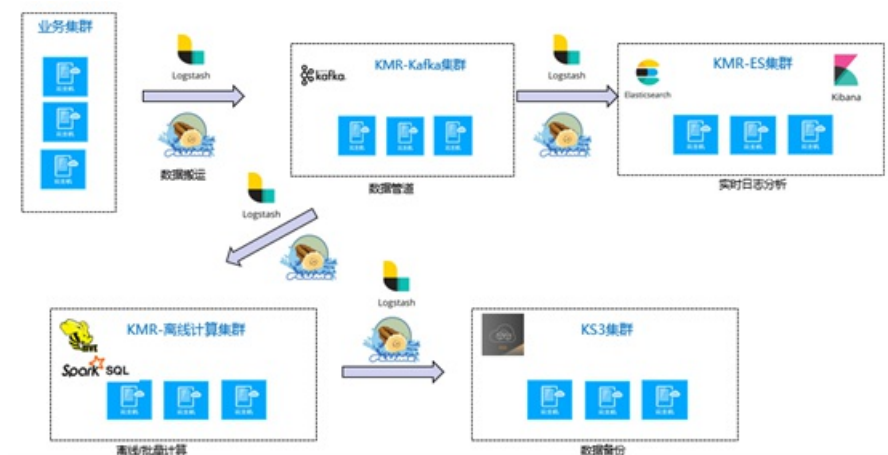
业务集群

Logstash

数据搬运

kafka

KMR-Kafka集群

数据管道

Logstash

Elasticsearch

KMR-ES集群

Kibana

实时日志分析

Logstash

HIVE

Spark SQL

KMR-离线计算集群

离线/批量计算

Logstash

KS3集群

数据备份